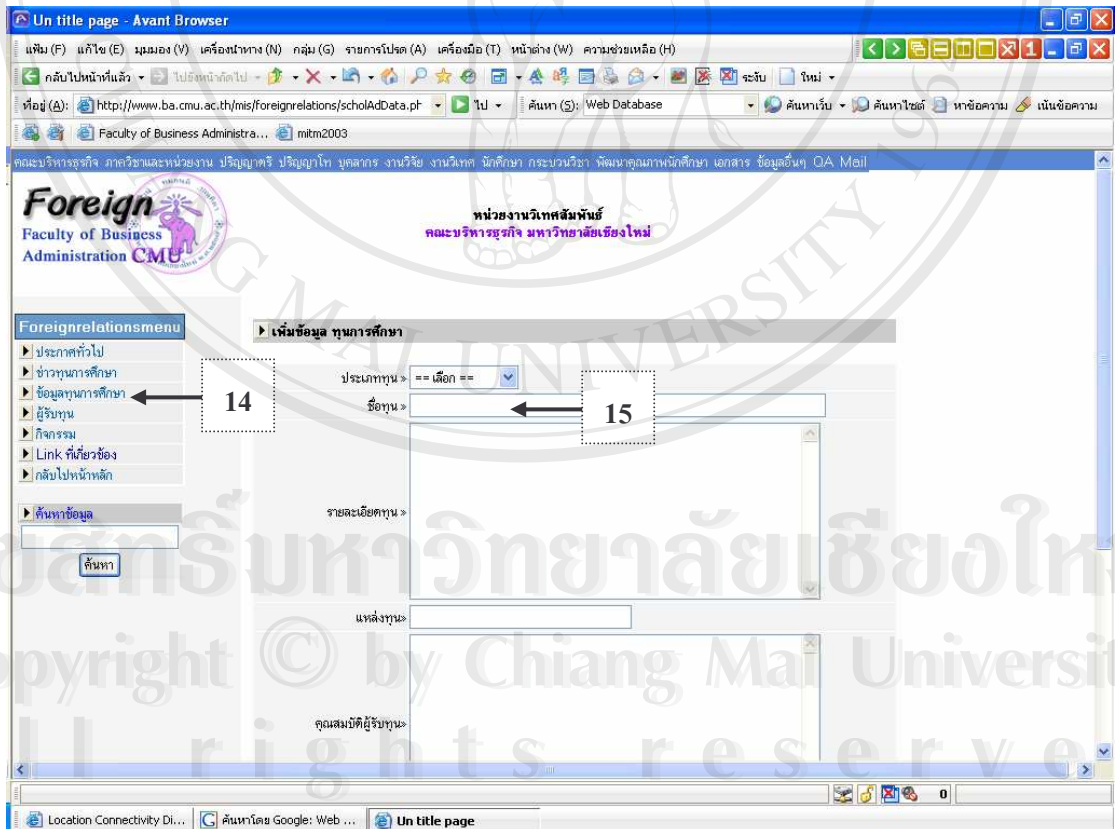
Un title page - Avant Browser

แฟ้ม (F) แก้ไข (E) มุมมอง (V) เครื่องนำทาง (N) กลุ่ม (G) รายการโปรด (A) เครื่องมือ (T) หน้าต่าง (W) ความช่วยเหลือ (H)

กลับไปหน้าที่แล้ว ไปยังหน้าถัดไป ระงับ ใหม่

ที่อยู่ (A): http://www.ba.cmu.ac.th/mis/foreignrelations/scholAdData.ph ไป ค้นหา (S): Web Database ค้นหาเว็บ ค้นหาไซต์ หาข้อความ เน้นข้อความ

Faculty of Business Administra... mitm2003

คณะบริหารธุรกิจ ภาควิชาและหน่วยงาน ปริญญาตรี ปริญญาโท บุคลากร งานวิจัย งานวิเทศ นักศึกษา กระบวนวิชา พัฒนาคุณภาพนักศึกษา เอกสาร ข้อมูลอื่นๆ QA Mail

Foreign
Faculty of Business Administration CMU

หน่วยงานวิเทศสัมพันธ์
คณะบริหารธุรกิจ มหาวิทยาลัยเชียงใหม่

Foreignrelationsmenu
ประกาศทั่วไป
ข่าวทุนการศึกษา
ข้อมูลทุนการศึกษา
ผู้รับทุน
กิจกรรม
Link ที่เกี่ยวข้อง
กลับไปหน้าหลัก

ค้นหาข้อมูล
ค้นหา

14

เพิ่มข้อมูล ทุนการศึกษา

ประเภททุน » == เลือก ==
ชื่อทุน »

15

รายละเอียดทุน »

แหล่งทุน»

คุณสมบัติผู้รับทุน»

ลิขสิทธิ์มหาวิทยาลัยเชียงใหม่
Copyright © by Chiang Mai University
All rights reserved

0

Location Connectivity Di... ค้นหาโดย Google: Web ... Un title page